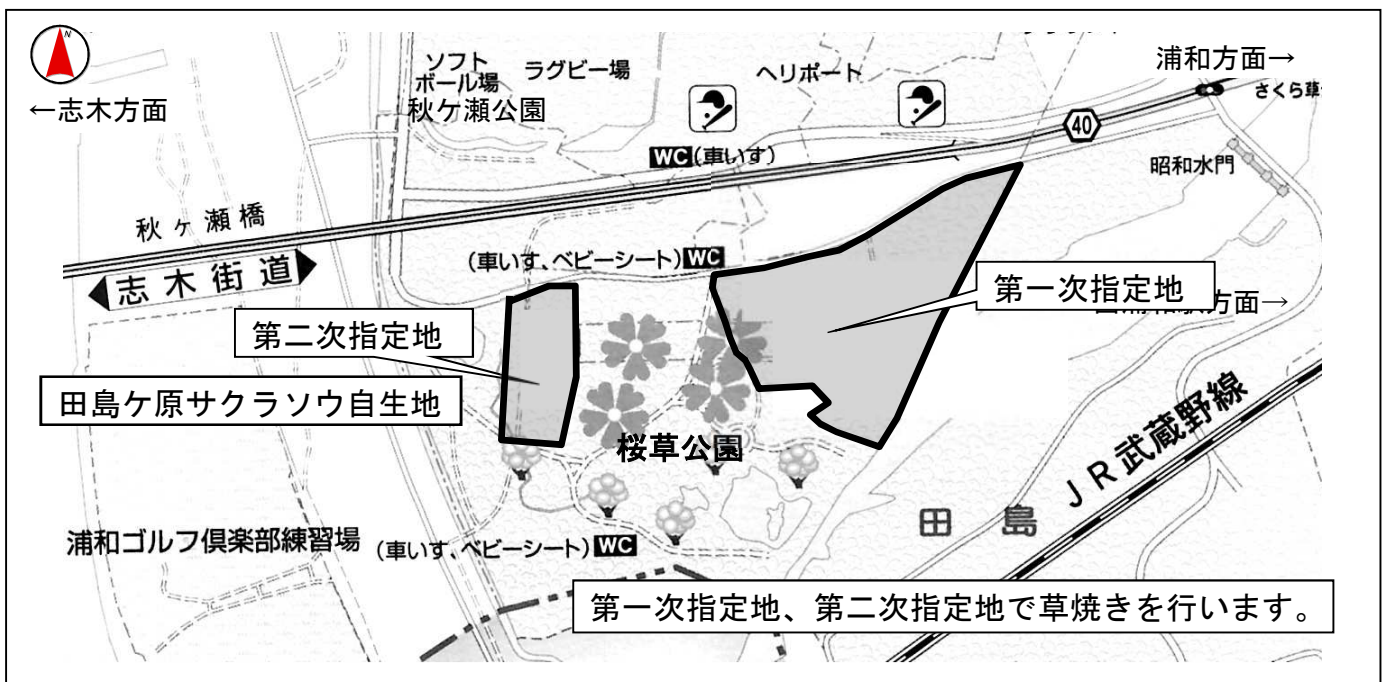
N
←志木方面
ソフトボール場
ラグビー場
ヘリポート
浦和方面→
さくら草
秋ケ瀬公園
40
WC(車いす)
昭和水門
秋ヶ瀬橋
(車いす、ベビーシート)WC
志木街道
第一次指定地
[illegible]方面→
第二次指定地
田島ケ原サクラソウ自生地
桜草公園
JR武蔵野線
田 島
浦和ゴルフ倶楽部練習場
(車いす、ベビーシート)WC
第一次指定地、第二次指定地で草焼きを行います。